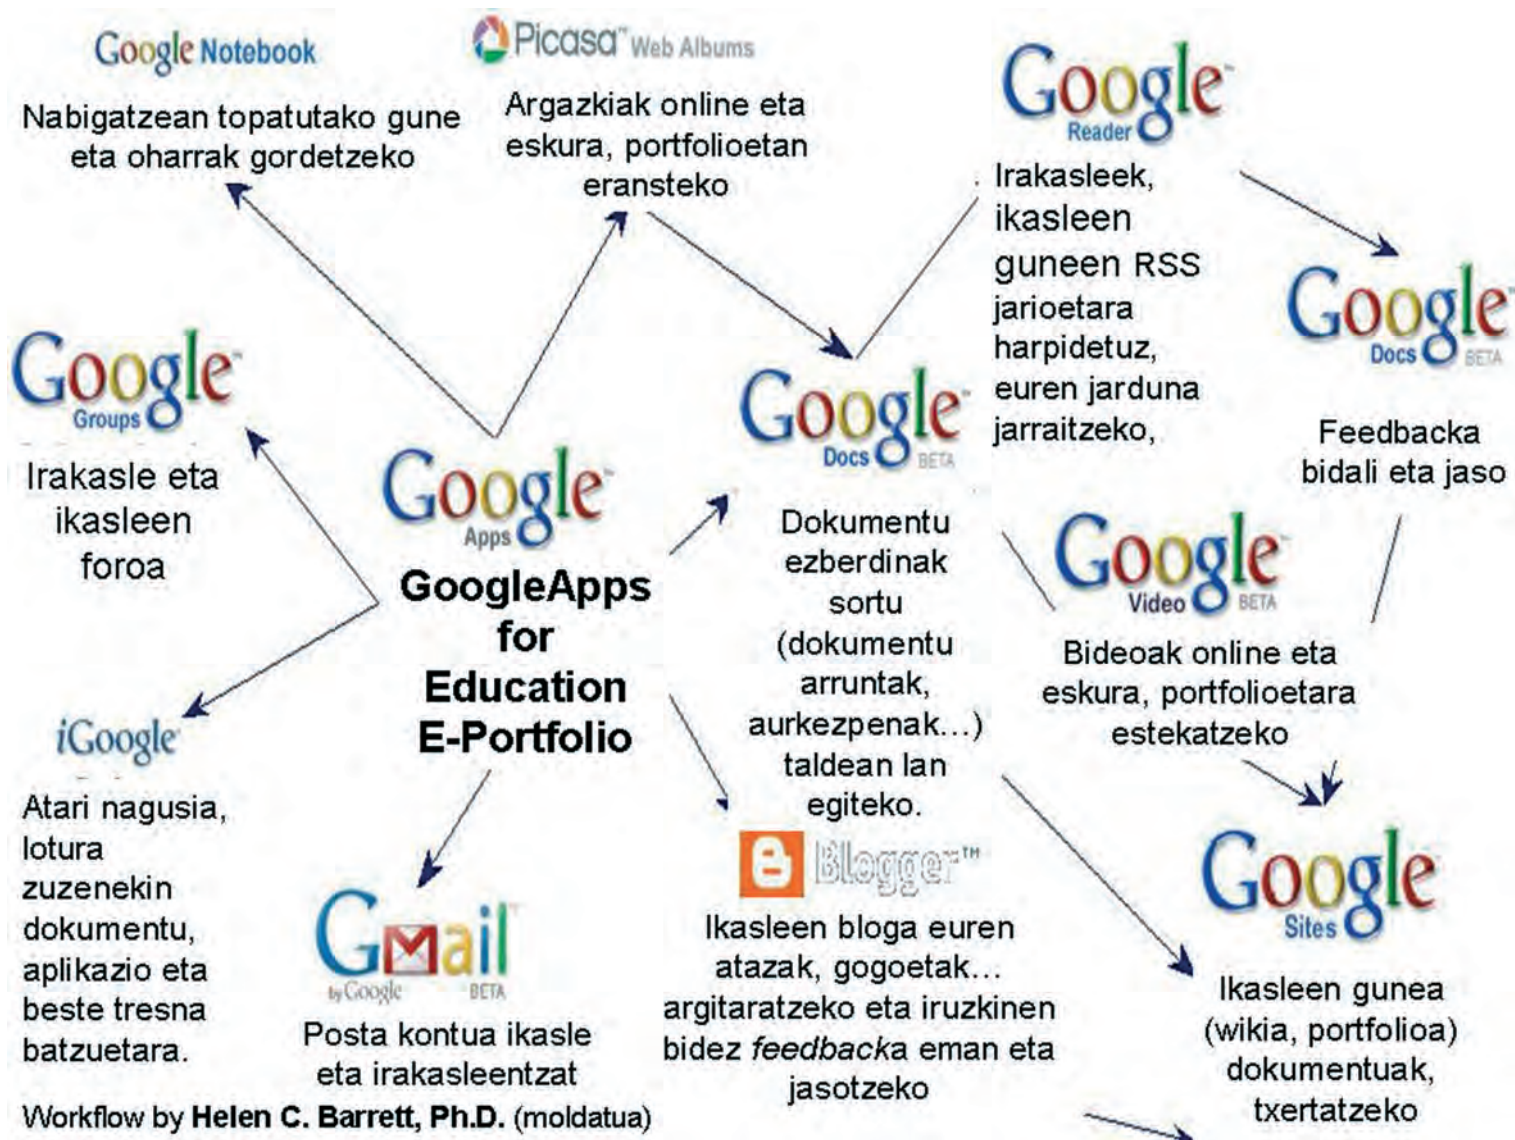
Google Notebook

Nabigatzean topatutako gune eta oharrak gordetzeko

Picasa™ Web Albums

Argazkiak online eta eskura, portfolioetan eransteko

Google Reader

Irakasleek, ikasleen guneen RSS jarioetara harpidetuz, euren jarduna jarraitzeko,

Google Docs BETA

Feedbacka bidali eta jaso

Google Groups

Irakasle eta ikasleen foroa

Google Apps

GoogleApps for Education E-Portfolio

Google Docs BETA

Dokumentu ezberdinak sortu (dokumentu arruntak, aurkezpenak...) taldean lan egiteko.

Google Video BETA

Bideoak online eta eskura, portfolioetara estekatzeko

iGoogle

Atari nagusia, lotura zuzenekin dokumentu, aplikazio eta beste tresna batzuetara.

Gmail by Google BETA

Posta kontua ikasle eta irakasleentzat

Blogger™

Ikasleen bloga euren atazak, gogoetak... argitaratzeko eta iruzkinen bidez *feedback*a eman eta jasotzeko

Google Sites

Ikasleen gunea (wikia, portfolioa) dokumentuak, txertatzeko

Workflow by Helen C. Barrett, Ph.D. (moldatua)